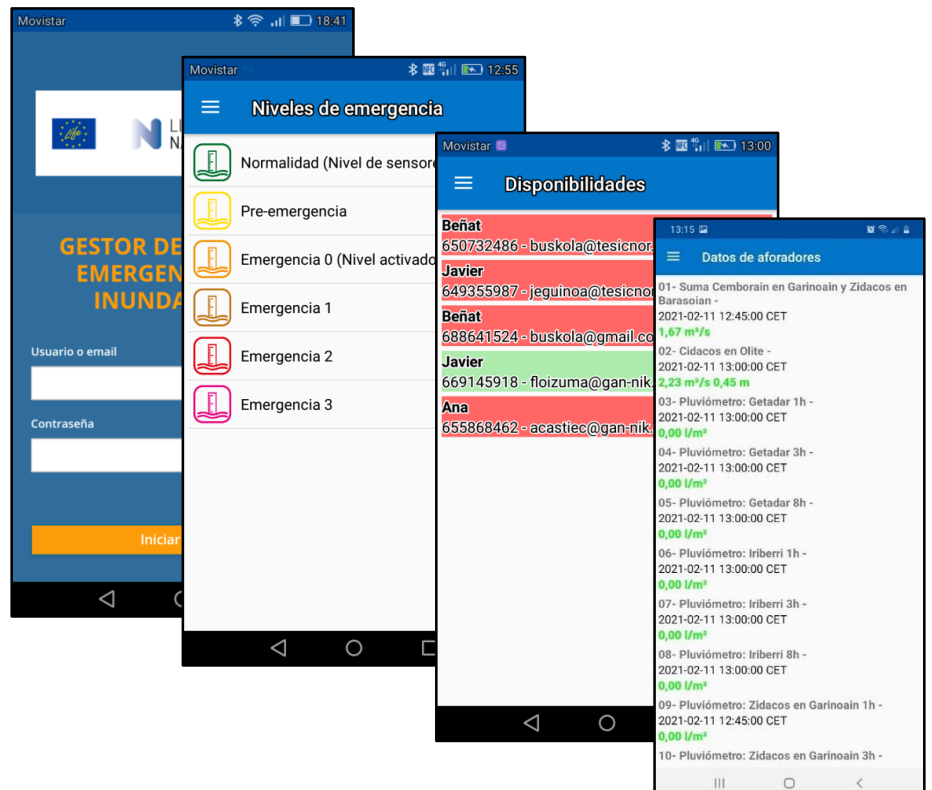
Movistar 18:41

life

GESTOR DE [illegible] EMERGEN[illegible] INUNDA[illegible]

Usuario o email

Contraseña

Iniciar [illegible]

Movistar 12:55

Niveles de emergencia

Normalidad (Nivel de sensore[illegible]

Pre-emergencia

Emergencia 0 (Nivel activado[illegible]

Emergencia 1

Emergencia 2

Emergencia 3

Movistar 13:00

Disponibilidades

Beñat
650732486 - buskola@tesicnor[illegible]

Javier
649355987 - jeguinoa@tesicnor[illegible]

Beñat
688641524 - buskola@gmail.co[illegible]

Javier
669145918 - floizuma@gan-nik.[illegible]

Ana
655868462 - acastiec@gan-nik.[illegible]

13:15

Datos de aforadores

01- Suma Cemborain en Garinoain y Zidacos en Barasoian -
2021-02-11 12:45:00 CET
1,67 m³/s

02- Cidacos en Olite -
2021-02-11 13:00:00 CET
2,23 m³/s 0,45 m

03- Pluviómetro: Getadar 1h -
2021-02-11 13:00:00 CET
0,00 l/m²

04- Pluviómetro: Getadar 3h -
2021-02-11 13:00:00 CET
0,00 l/m²

05- Pluviómetro: Getadar 8h -
2021-02-11 13:00:00 CET
0,00 l/m²

06- Pluviómetro: Iriberri 1h -
2021-02-11 13:00:00 CET
0,00 l/m²

07- Pluviómetro: Iriberri 3h -
2021-02-11 13:00:00 CET
0,00 l/m²

08- Pluviómetro: Iriberri 8h -
2021-02-11 13:00:00 CET
0,00 l/m²

09- Pluviómetro: Zidacos en Garinoain 1h -
2021-02-11 12:45:00 CET
0,00 l/m²

10- Pluviómetro: Zidacos en Garinoain 3h -